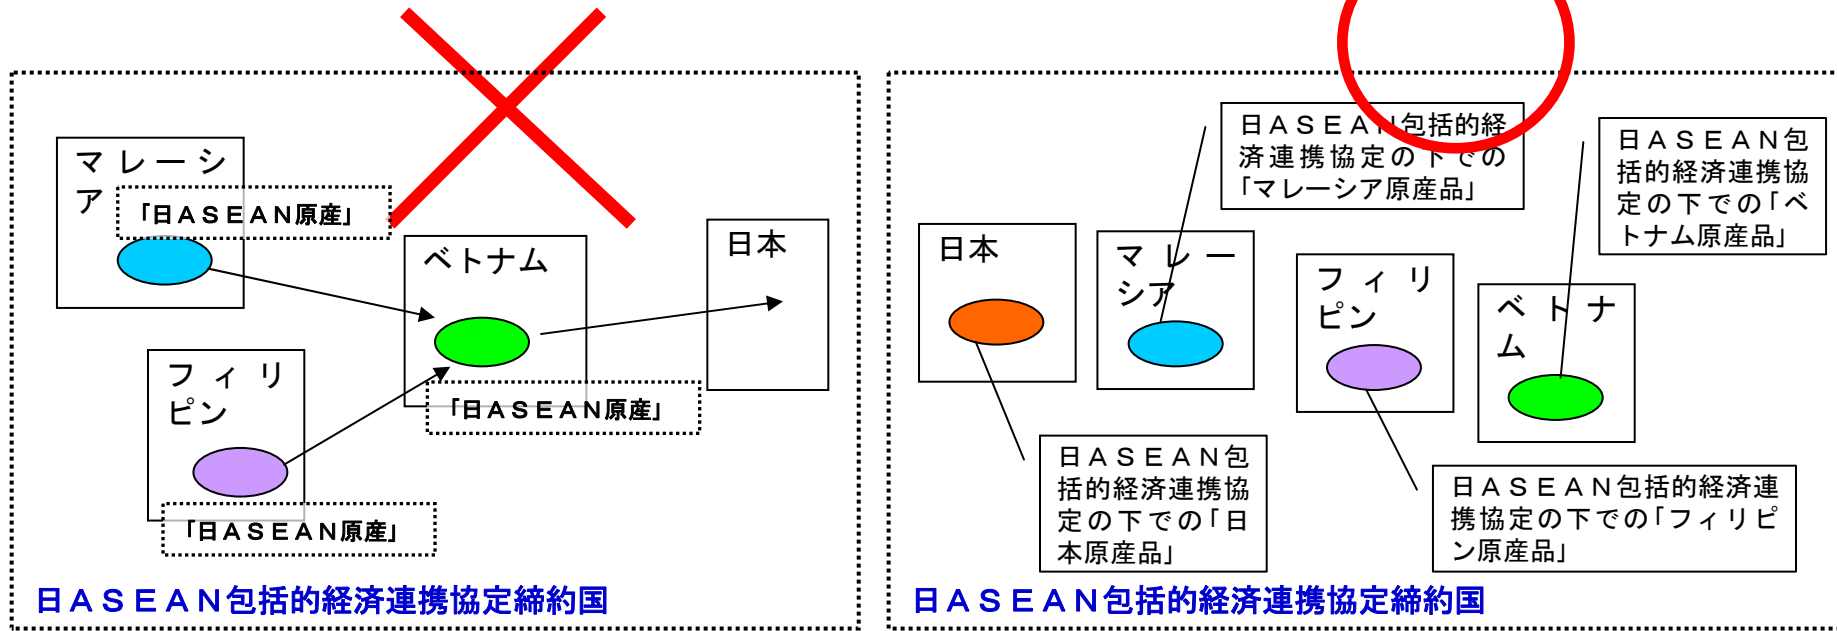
マレーシア

「日ASEAN原産」

ベトナム

日本

フィリピン

「日ASEAN原産」

「日ASEAN原産」

日ASEAN包括的経済連携協定締約国

日ASEA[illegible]包括的経済連携協定の下での「マレーシア原産品」

日ASEAN包括的経済連携協定の下での「ベトナム原産品」

日本

マレーシア

フィリピン

ベトナム

日ASEAN包括的経済連携協定の下での「日本原産品」

日ASEAN包括的経済連携協定の下での「フィリピン原産品」

日ASEAN包括的経済連携協定締約国